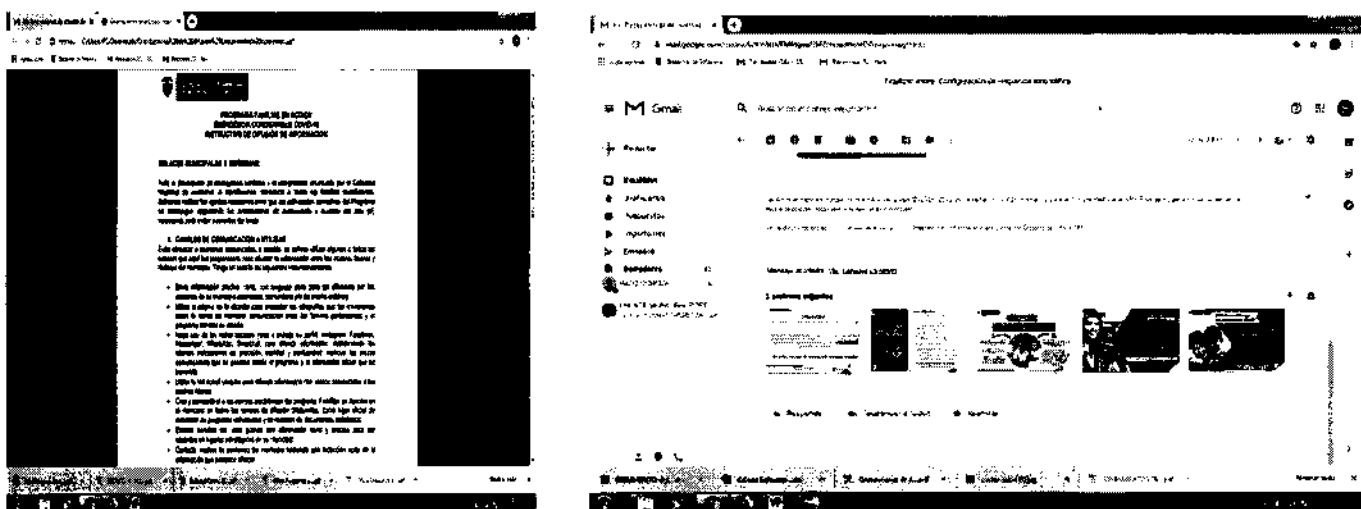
PROGRAMA FAMILIAS EN ACCION
EMERGENCIA CORONAVIRUS COVID-19
INSTRUCTIVO DE DIFUSION DE INFORMACION

ENLACES MUNICIPALES E INDIGENAS

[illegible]

1. CANALES DE COMUNICACION Y DIFUSION

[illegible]

Gmail

Buscar en el correo electrónico

Redactar

Recibidos

Destacados

Pospuestos

Importantes

Enviados

Borradores

3 archivos adjuntos

Responder

Reenviar